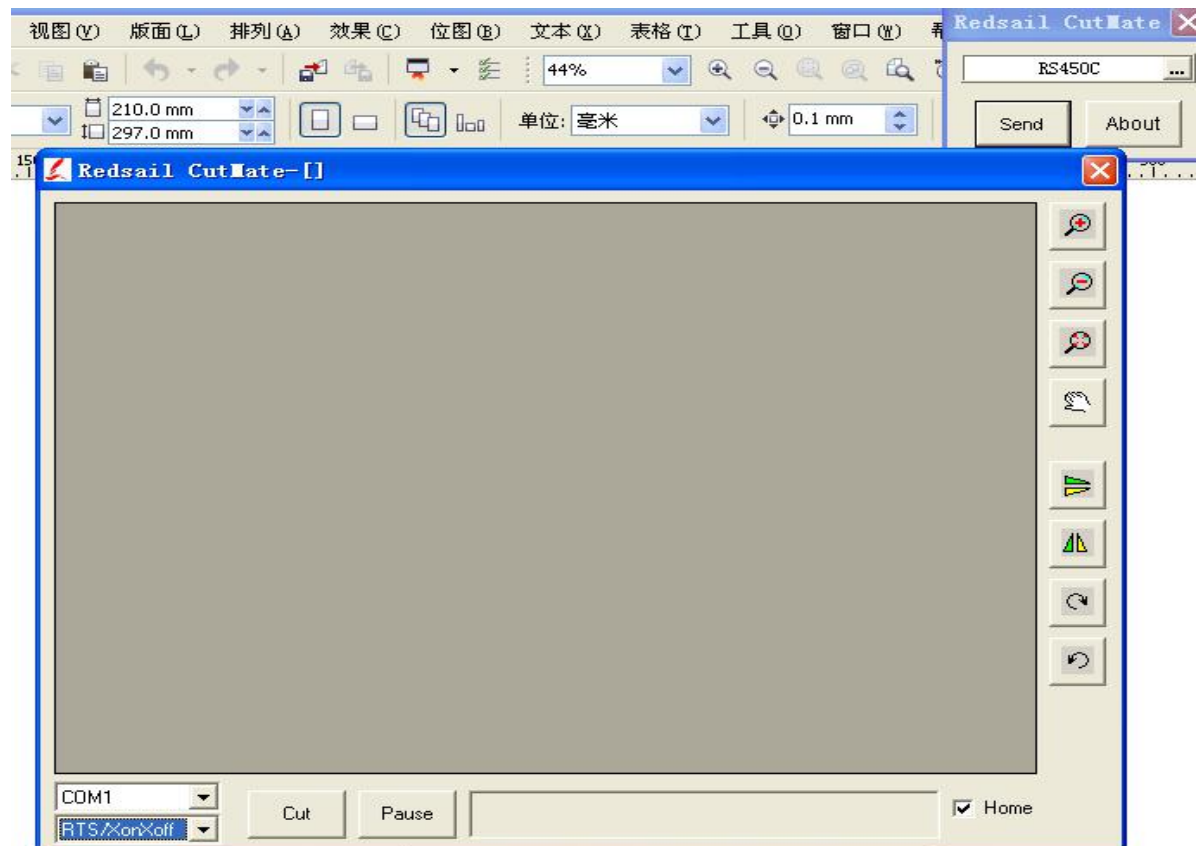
视图(V) 版面(L) 排列(A) 效果(C) 位图(B) 文本(X) 表格(T) 工具(O) 窗口(W) 帮

44%

210.0 mm
297.0 mm

单位: 毫米

0.1 mm

Redsail CutMate

RS450C

Send

About

Redsail CutMate-[]

COM1
RTS/XonXoff

Cut

Pause

Home